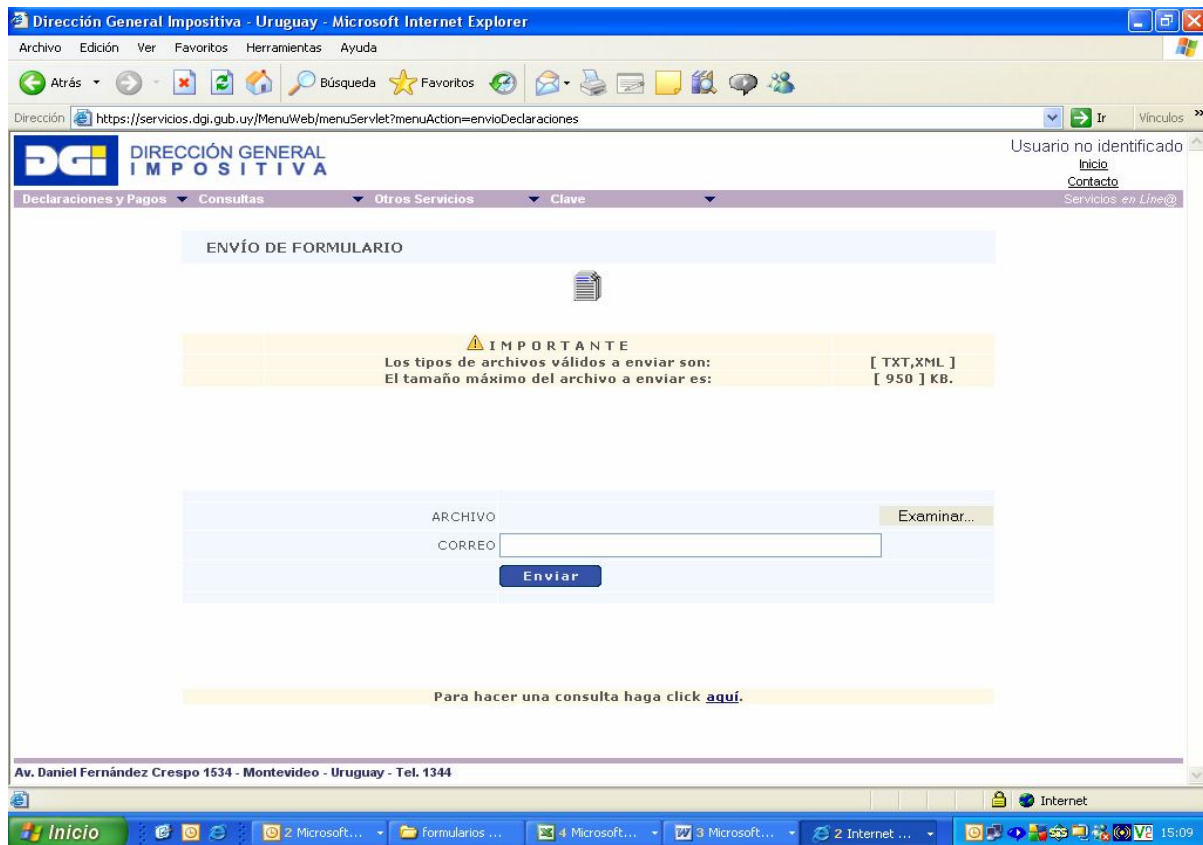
Dirección General Impositiva - Uruguay - Microsoft Internet Explorer

Archivo Edición Ver Favoritos Herramientas Ayuda

Atrás Búsqueda Favoritos

Dirección https://servicios.dgi.gub.uy/MenuWeb/menuServlet?menuAction=envioDeclaraciones Ir Vínculos

DGI DIRECCIÓN GENERAL IMPOSITIVA

Usuario no identificado
Inicio
Contacto

Declaraciones y Pagos Consultas Otros Servicios Clave Servicios en Line@

ENVÍO DE FORMULARIO

IMPORTANTE

Los tipos de archivos válidos a enviar son: [ TXT,XML ]
El tamaño máximo del archivo a enviar es: [ 950 ] KB.

ARCHIVO Examinar...
CORREO
Enviar

Para hacer una consulta haga click aquí.

Av. Daniel Fernández Crespo 1534 - Montevideo - Uruguay - Tel. 1344

Internet

Inicio 2 Microsoft... formularios ... 4 Microsoft... 3 Microsoft... 2 Internet ... 15:09